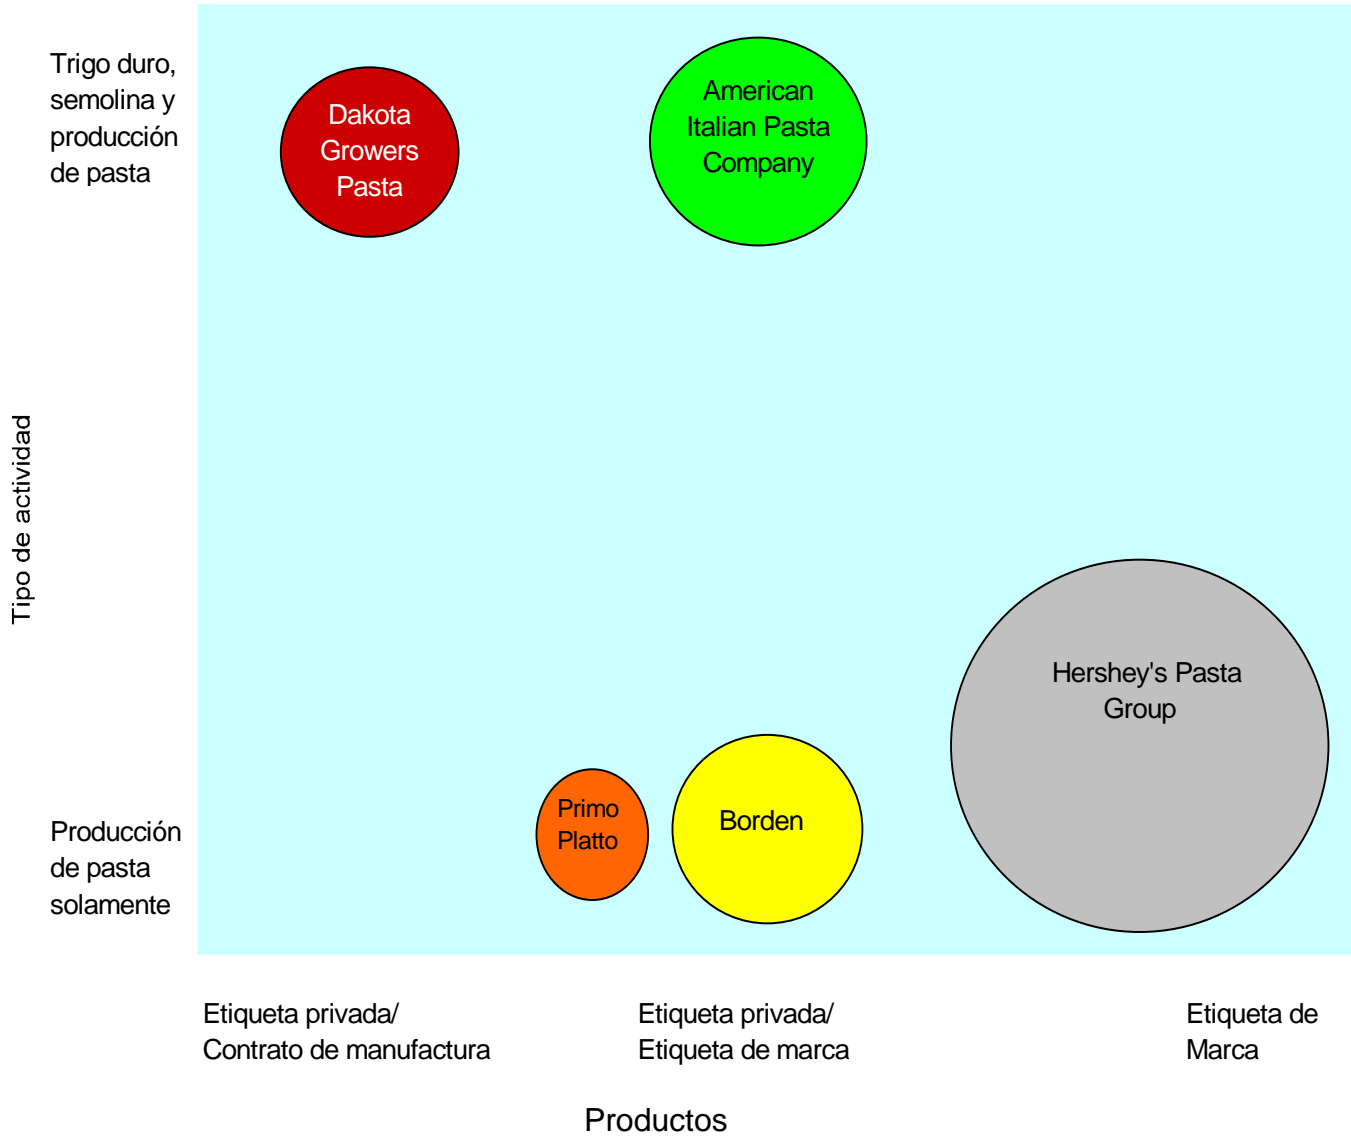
Trigo duro, semolina y producción de pasta

Dakota Growers Pasta

American Italian Pasta Company

Tipo de actividad

Hershey's Pasta Group

Producción de pasta solamente

Primo Platto

Borden

Etiqueta privada/ Contrato de manufactura

Etiqueta privada/ Etiqueta de marca

Etiqueta de Marca

Productos